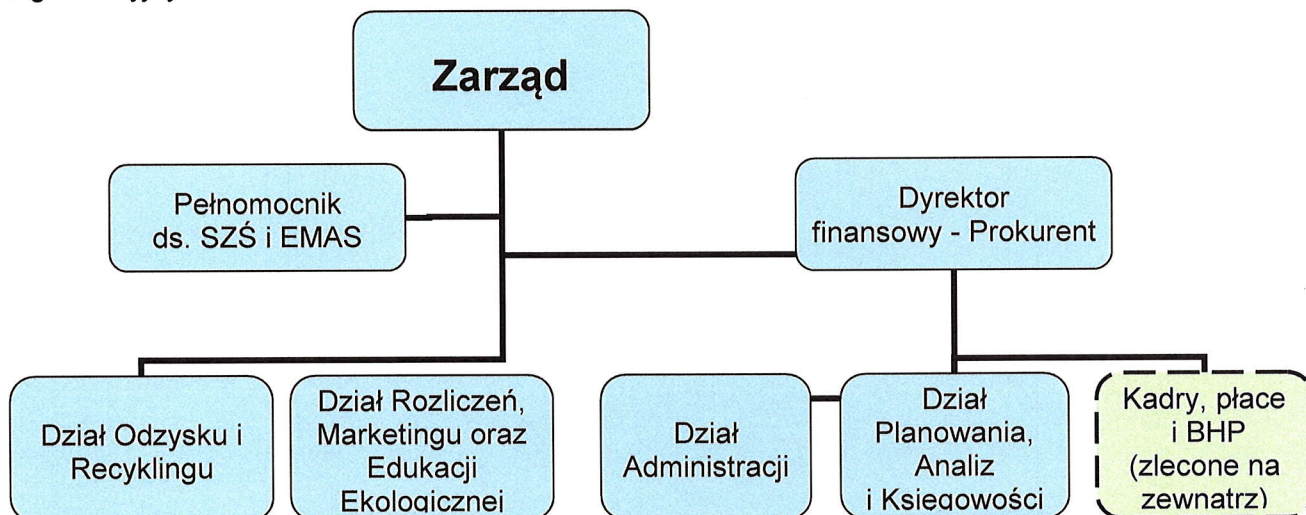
Zarząd

Pełnomocnik ds. SZŚ i EMAS

Dyrektor finansowy - Prokurent

Dział Odzysku i Recyklingu

Dział Rozliczeń, Marketingu oraz Edukacji Ekologicznej

Dział Administracji

Dział Planowania, Analiz i Księgowości

Kadry, płace i BHP (zlecone na zewnatrz)